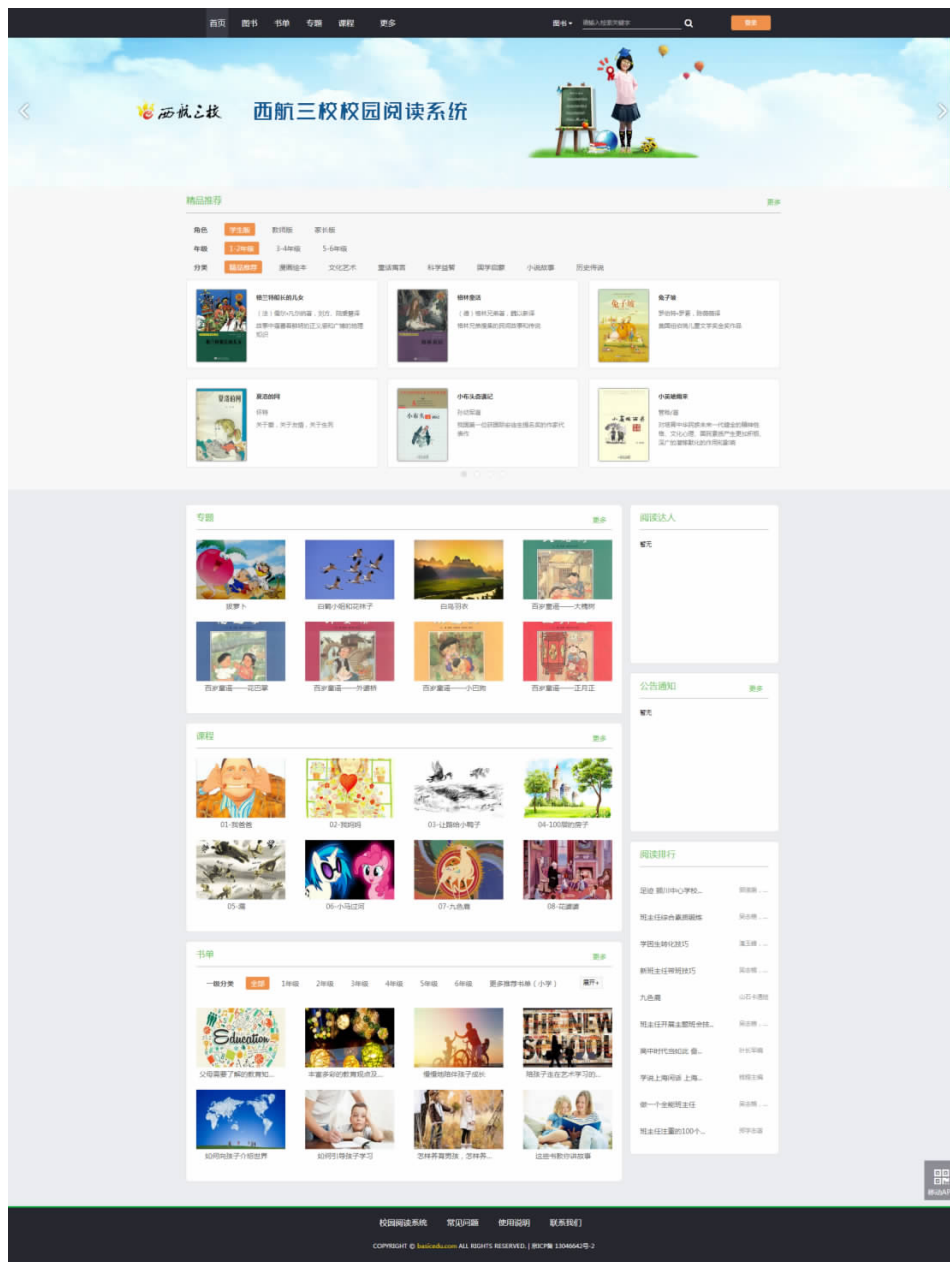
首页 图书 书单 专题 课程 更多

图书 请输入检索关键字

登录

西航三校

西航三校校园阅读系统

精品推荐

更多

角色 学生版 教师版 家长版

年级 1-2年级 3-4年级 5-6年级

分类 精品推荐 漫画绘本 文化艺术 童话寓言 科学益智 国学启蒙 小说故事 历史传说

格兰特船长的儿女
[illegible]

格林童话
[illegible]

兔子坡
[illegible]

夏洛的网
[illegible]

小布头奇遇记
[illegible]

小英雄雨来
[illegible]

专题

更多

拔萝卜

白鹤小姐和花孩子

白马羽衣

西岁童谣——大槐树

西岁童谣——问四草

西岁童谣——外婆桥

西岁童谣——小白狗

西岁童谣——正月正

阅读达人

暂无

公告通知

更多

暂无

课程

更多

01-我爸爸

02-我妈妈

03-让路给小鸭子

04-100层的房子

05-鹰

06-小马过河

07-九色鹿

08-花婆婆

阅读排行

足迹 潮汕中心学校...

班主任综合素质训练

学困生转化技巧

新班主任带班技巧

九色鹿

班主任开展主题班会技...

高中时代在知识 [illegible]

学说上海闲话 上海...

做一个全能班主任

班主任注重的100个...

书单

更多

一级分类 全部 1年级 2年级 3年级 4年级 5年级 6年级 更多推荐书单（小学） 展开+

Education

THE NEW SCHOOL

父母需要了解的教育知...

丰富多彩的教育观点及...

慢慢陪陪伴孩子成长

陪孩子走在艺术学习的...

如何向孩子介绍世界

如何引导孩子学习

怎样养育男孩，怎样养...

这些书教你讲故事

移动APP

校园阅读系统 常见问题 使用说明 联系我们

COPYRIGHT © basicedu.com ALL RIGHTS RESERVED. | 京ICP备 13046642号-2